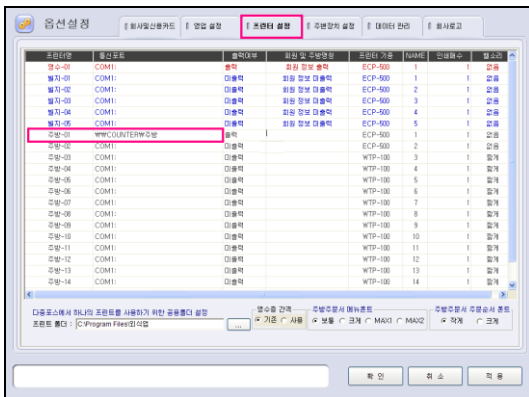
옵션설정

회사및신용카드 | 영업 설정 | 프린터 설정 | 주변장치 설정 | 데이터 관리 | 회사로고

| 프린터명 | 통신포트 | 출력여부 | 회원 및 주방명칭 | 프린터 기종 | NAME | 인쇄매수 | 절소리 |
|---|---|---|---|---|---|---|---|
| 영수-01 | COM1: | 출력 | 회원 정보 출력 | ECP-500 | 1 | 1 | 없음 |
| 빌지-01 | COM1: | 미출력 | 회원 정보 미출력 | ECP-500 | 1 | 1 | 없음 |
| 빌지-02 | COM1: | 미출력 | 회원 정보 미출력 | ECP-500 | 2 | 1 | 없음 |
| 빌지-03 | COM1: | 미출력 | 회원 정보 미출력 | ECP-500 | 3 | 1 | 없음 |
| 빌지-04 | COM1: | 미출력 | 회원 정보 미출력 | ECP-500 | 4 | 1 | 없음 |
| 빌지-05 | COM1: | 미출력 | 회원 정보 미출력 | ECP-500 | 5 | 1 | 없음 |
| 주방-01 | ₩₩COUNTER₩주방 | 출력 | | ECP-500 | 1 | 1 | 없음 |
| 주방-02 | COM1: | 미출력 | | ECP-500 | 2 | 1 | 없음 |
| 주방-03 | COM1: | 미출력 | | WTP-100 | 3 | 1 | 한개 |
| 주방-04 | COM1: | 미출력 | | WTP-100 | 4 | 1 | 한개 |
| 주방-05 | COM1: | 미출력 | | WTP-100 | 5 | 1 | 한개 |
| 주방-06 | COM1: | 미출력 | | WTP-100 | 6 | 1 | 한개 |
| 주방-07 | COM1: | 미출력 | | WTP-100 | 7 | 1 | 한개 |
| 주방-08 | COM1: | 미출력 | | WTP-100 | 8 | 1 | 한개 |
| 주방-09 | COM1: | 미출력 | | WTP-100 | 9 | 1 | 한개 |
| 주방-10 | COM1: | 미출력 | | WTP-100 | 10 | 1 | 한개 |
| 주방-11 | COM1: | 미출력 | | WTP-100 | 11 | 1 | 한개 |
| 주방-12 | COM1: | 미출력 | | WTP-100 | 12 | 1 | 한개 |
| 주방-13 | COM1: | 미출력 | | WTP-100 | 13 | 1 | 한개 |
| 주방-14 | COM1: | 미출력 | | WTP-100 | 14 | 1 | 한개 |

다중포스에서 하나의 프린트를 사용하기 위한 공용폴더 설정
프린트 폴더 : C:\Program Files\외식업 ...

영수증 간격
기존 사용

주방주문서 메뉴폰트
보통 크게 MAX1 MAX2

주방주문서 주문순서 폰트
작게 크게

확 인 | 취 소 | 적 용